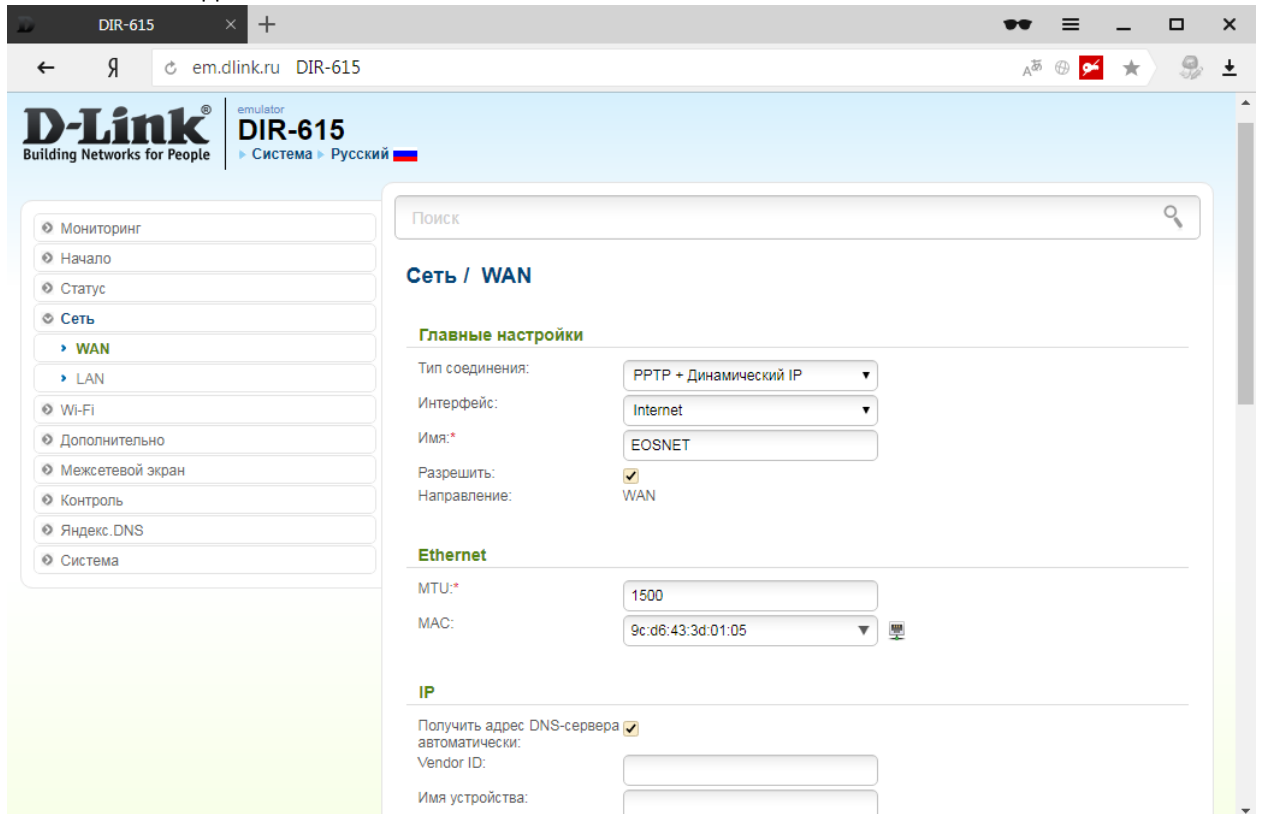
DIR-615

Я em.dlink.ru DIR-615

D-Link®
Building Networks for People

emulator
DIR-615
▸ Система ▸ Русский

Поиск

Мониторинг
Начало
Статус
Сеть
› WAN
› LAN
Wi-Fi
Дополнительно
Межсетевой экран
Контроль
Яндекс.DNS
Система

Сеть / WAN

Главные настройки

Тип соединения: PPTP + Динамический IP
Интерфейс: Internet
Имя:* EOSNET
Разрешить: ✔
Направление: WAN

Ethernet

MTU:* 1500
MAC: 9c:d6:43:3d:01:05

IP

Получить адрес DNS-сервера автоматически: ✔
Vendor ID:
Имя устройства: